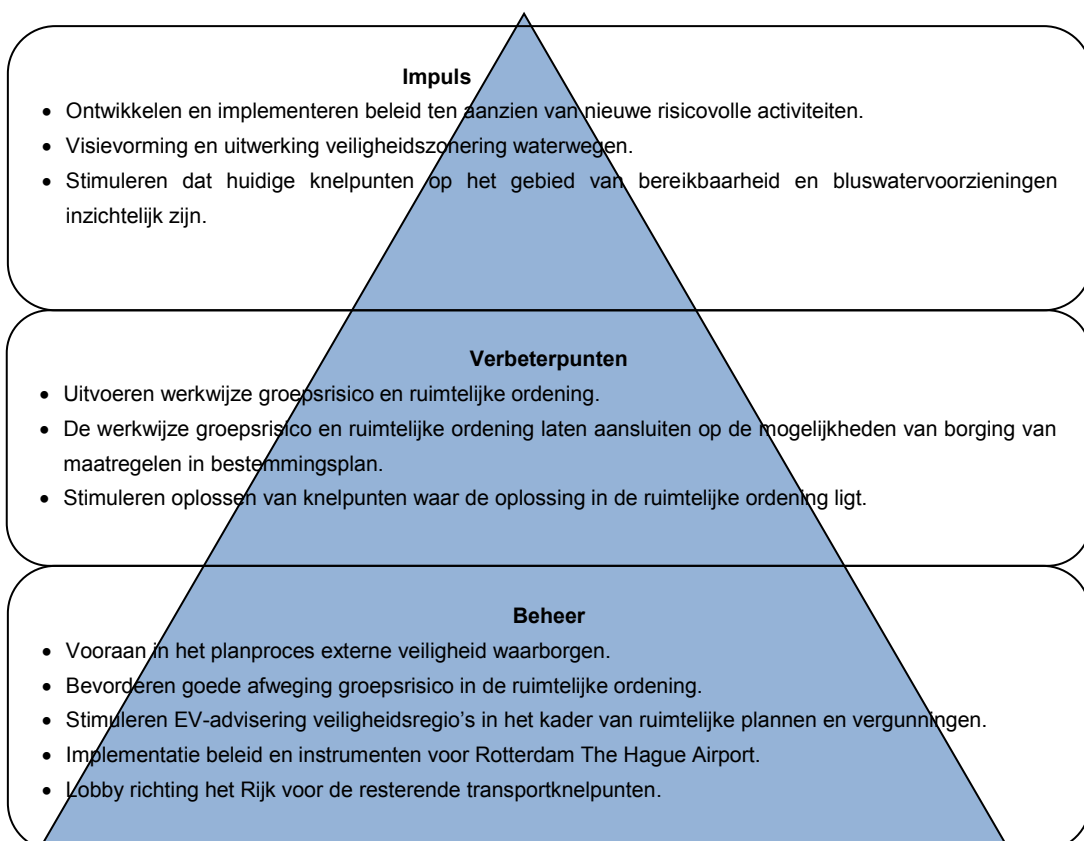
**Impuls**

- Ontwikkelen en implementeren beleid ten aanzien van nieuwe risicovolle activiteiten.
- Visievorming en uitwerking veiligheidszonering waterwegen.
- Stimuleren dat huidige knelpunten op het gebied van bereikbaarheid en bluswatervoorzieningen inzichtelijk zijn.

**Verbeterpunten**

- Uitvoeren werkwijze groepsrisico en ruimtelijke ordening.
- De werkwijze groepsrisico en ruimtelijke ordening laten aansluiten op de mogelijkheden van borging van maatregelen in bestemmingsplan.
- Stimuleren oplossen van knelpunten waar de oplossing in de ruimtelijke ordening ligt.

**Beheer**

- Vooraan in het planproces externe veiligheid waarborgen.
- Bevorderen goede afweging groepsrisico in de ruimtelijke ordening.
- Stimuleren EV-advisering veiligheidsregio's in het kader van ruimtelijke plannen en vergunningen.
- Implementatie beleid en instrumenten voor Rotterdam The Hague Airport.
- Lobby richting het Rijk voor de resterende transportknelpunten.